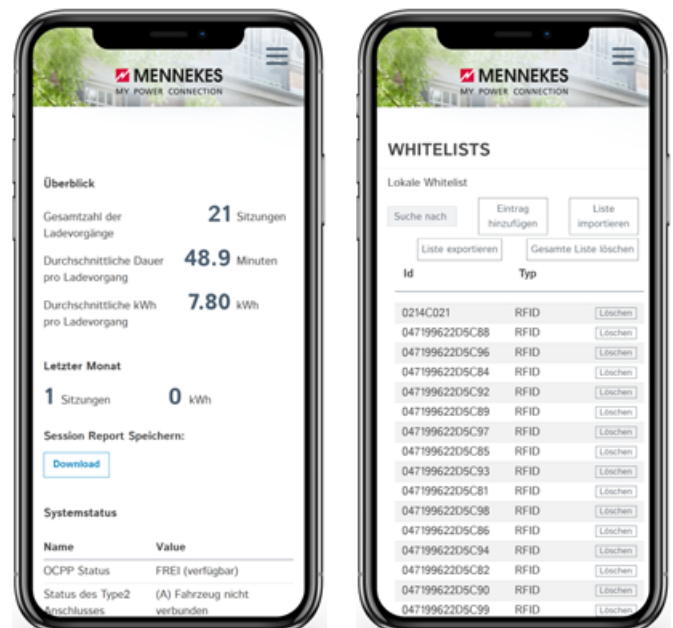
MENNEKES
MY POWER CONNECTION

Überblick

Gesamtzahl der Ladevorgänge 21 Sitzungen

Durchschnittliche Dauer pro Ladevorgang 48.9 Minuten

Durchschnittliche kWh pro Ladevorgang 7.80 kWh

Letzter Monat

1 Sitzungen 0 kWh

Session Report Speichern:

Download

Systemstatus

| Name | Value |
|---|---|
| OCPP Status | FREI (verfügbar) |
| Status des Type2 Anschlusses | (A) Fahrzeug nicht verbunden |

MENNEKES
MY POWER CONNECTION

WHITELISTS

Lokale Whitelist

Suche nach

Eintrag hinzufügen

Liste importieren

Liste exportieren

Gesamte Liste löschen

| Id | Typ | |
|---|---|---|
| 0214C021 | RFID | Löschen |
| 047199622D5C88 | RFID | Löschen |
| 047199622D5C96 | RFID | Löschen |
| 047199622D5C84 | RFID | Löschen |
| 047199622D5C92 | RFID | Löschen |
| 047199622D5C89 | RFID | Löschen |
| 047199622D5C97 | RFID | Löschen |
| 047199622D5C85 | RFID | Löschen |
| 047199622D5C93 | RFID | Löschen |
| 047199622D5C81 | RFID | Löschen |
| 047199622D5C98 | RFID | Löschen |
| 047199622D5C86 | RFID | Löschen |
| 047199622D5C94 | RFID | Löschen |
| 047199622D5C82 | RFID | Löschen |
| 047199622D5C90 | RFID | Löschen |
| 047199622D5C99 | RFID | Löschen |